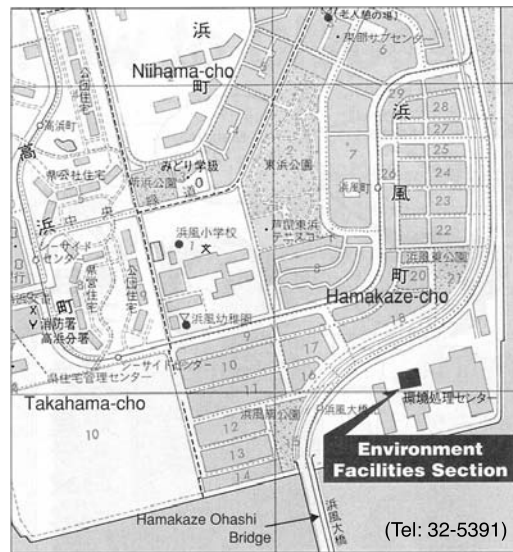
浜
Niihama-cho
町
(老人憩の場)
・地区サブセンター
6
29
浜
28
27
26
25
24
23
22
21
20
7
東浜公園
浜風町
風
町
高浜町
公団住宅
高
浜
町
県公社住宅
中央
みどり学級
新浜公園
0
浜風小学校
1
芦屋東浜テニスコート
8
浜風東公園
Hamakaze-cho
シーサイドセンター
県営住宅
公団住宅
消防署
高浜分署
浜風幼稚園
9
17
18
10
16
11
15
県住宅管理センター
シーサイドセンター
Takahama-cho
10
浜風南公園
浜風大橋
環境処理センター
12
13
14
Environment Facilities Section
浜風大橋
Hamakaze Ohashi Bridge
(Tel: 32-5391)